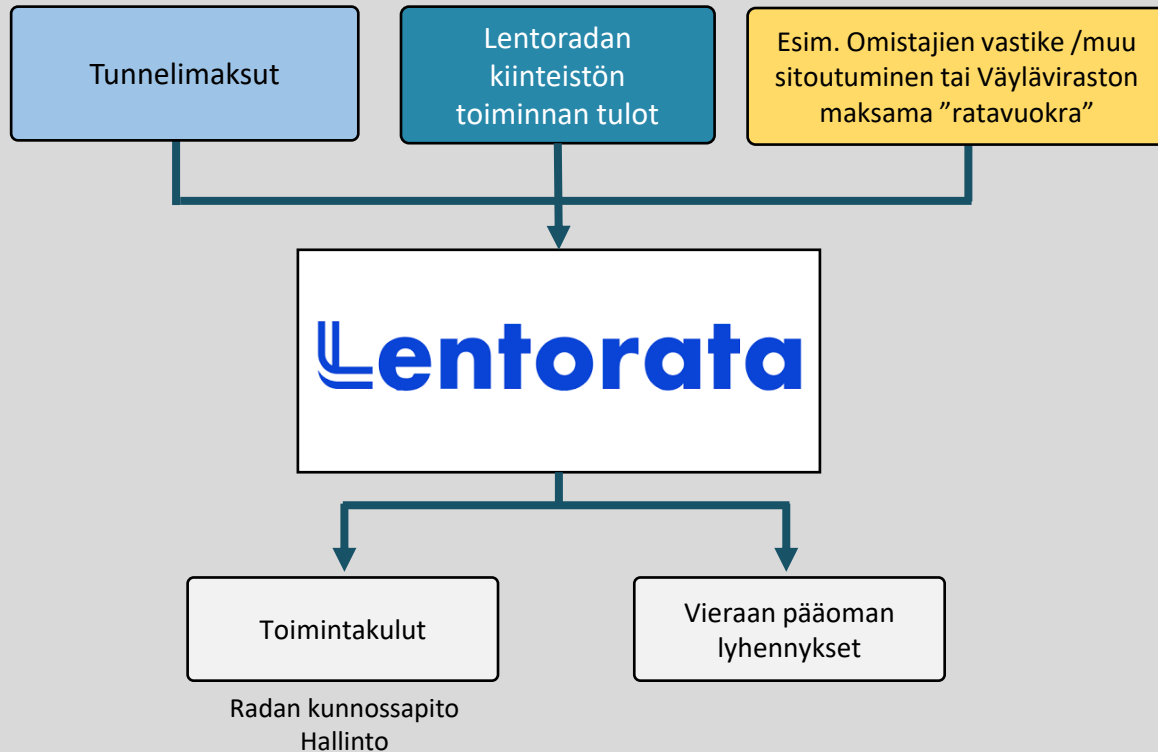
Tunnelimaksut

Lentoradan kiinteistön toiminnan tulot

Esim. Omistajien vastike /muu sitoutuminen tai Väyläviraston maksama ”ratavuokra”

Lentorata

Toimintakulut

Vieraan pääoman lyhennykset

Radan kunnossapito
Hallinto